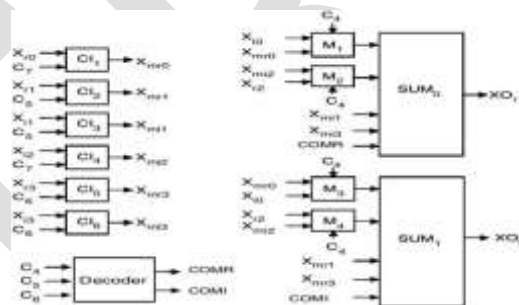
$X_{r0}$
$C_7$
$CI_1$
$X_{mr0}$
$X_{i1}$
$C_5$
$CI_2$
$X_{mr1}$
$X_{r1}$
$C_5$
$CI_3$
$X_{mi1}$
$X_{r2}$
$C_7$
$CI_4$
$X_{mi2}$
$X_{r3}$
$C_6$
$CI_5$
$X_{mr3}$
$X_{i3}$
$C_6$
$CI_6$
$X_{mi3}$
$C_4$
$C_5$
$C_6$
Decoder
COMR
COMI
$C_4$
$X_{r0}$
$X_{mi0}$
$X_{mi2}$
$X_{r2}$
$M_1$
$M_2$
$C_4$
$SUM_0$
$XO_r$
$X_{mr1}$
$X_{mi3}$
COMR
$C_4$
$X_{mr0}$
$X_{i0}$
$X_{i2}$
$X_{mr2}$
$M_3$
$M_4$
$C_4$
$SUM_1$
XO
$X_{mi1}$
$X_{mr3}$
COMI